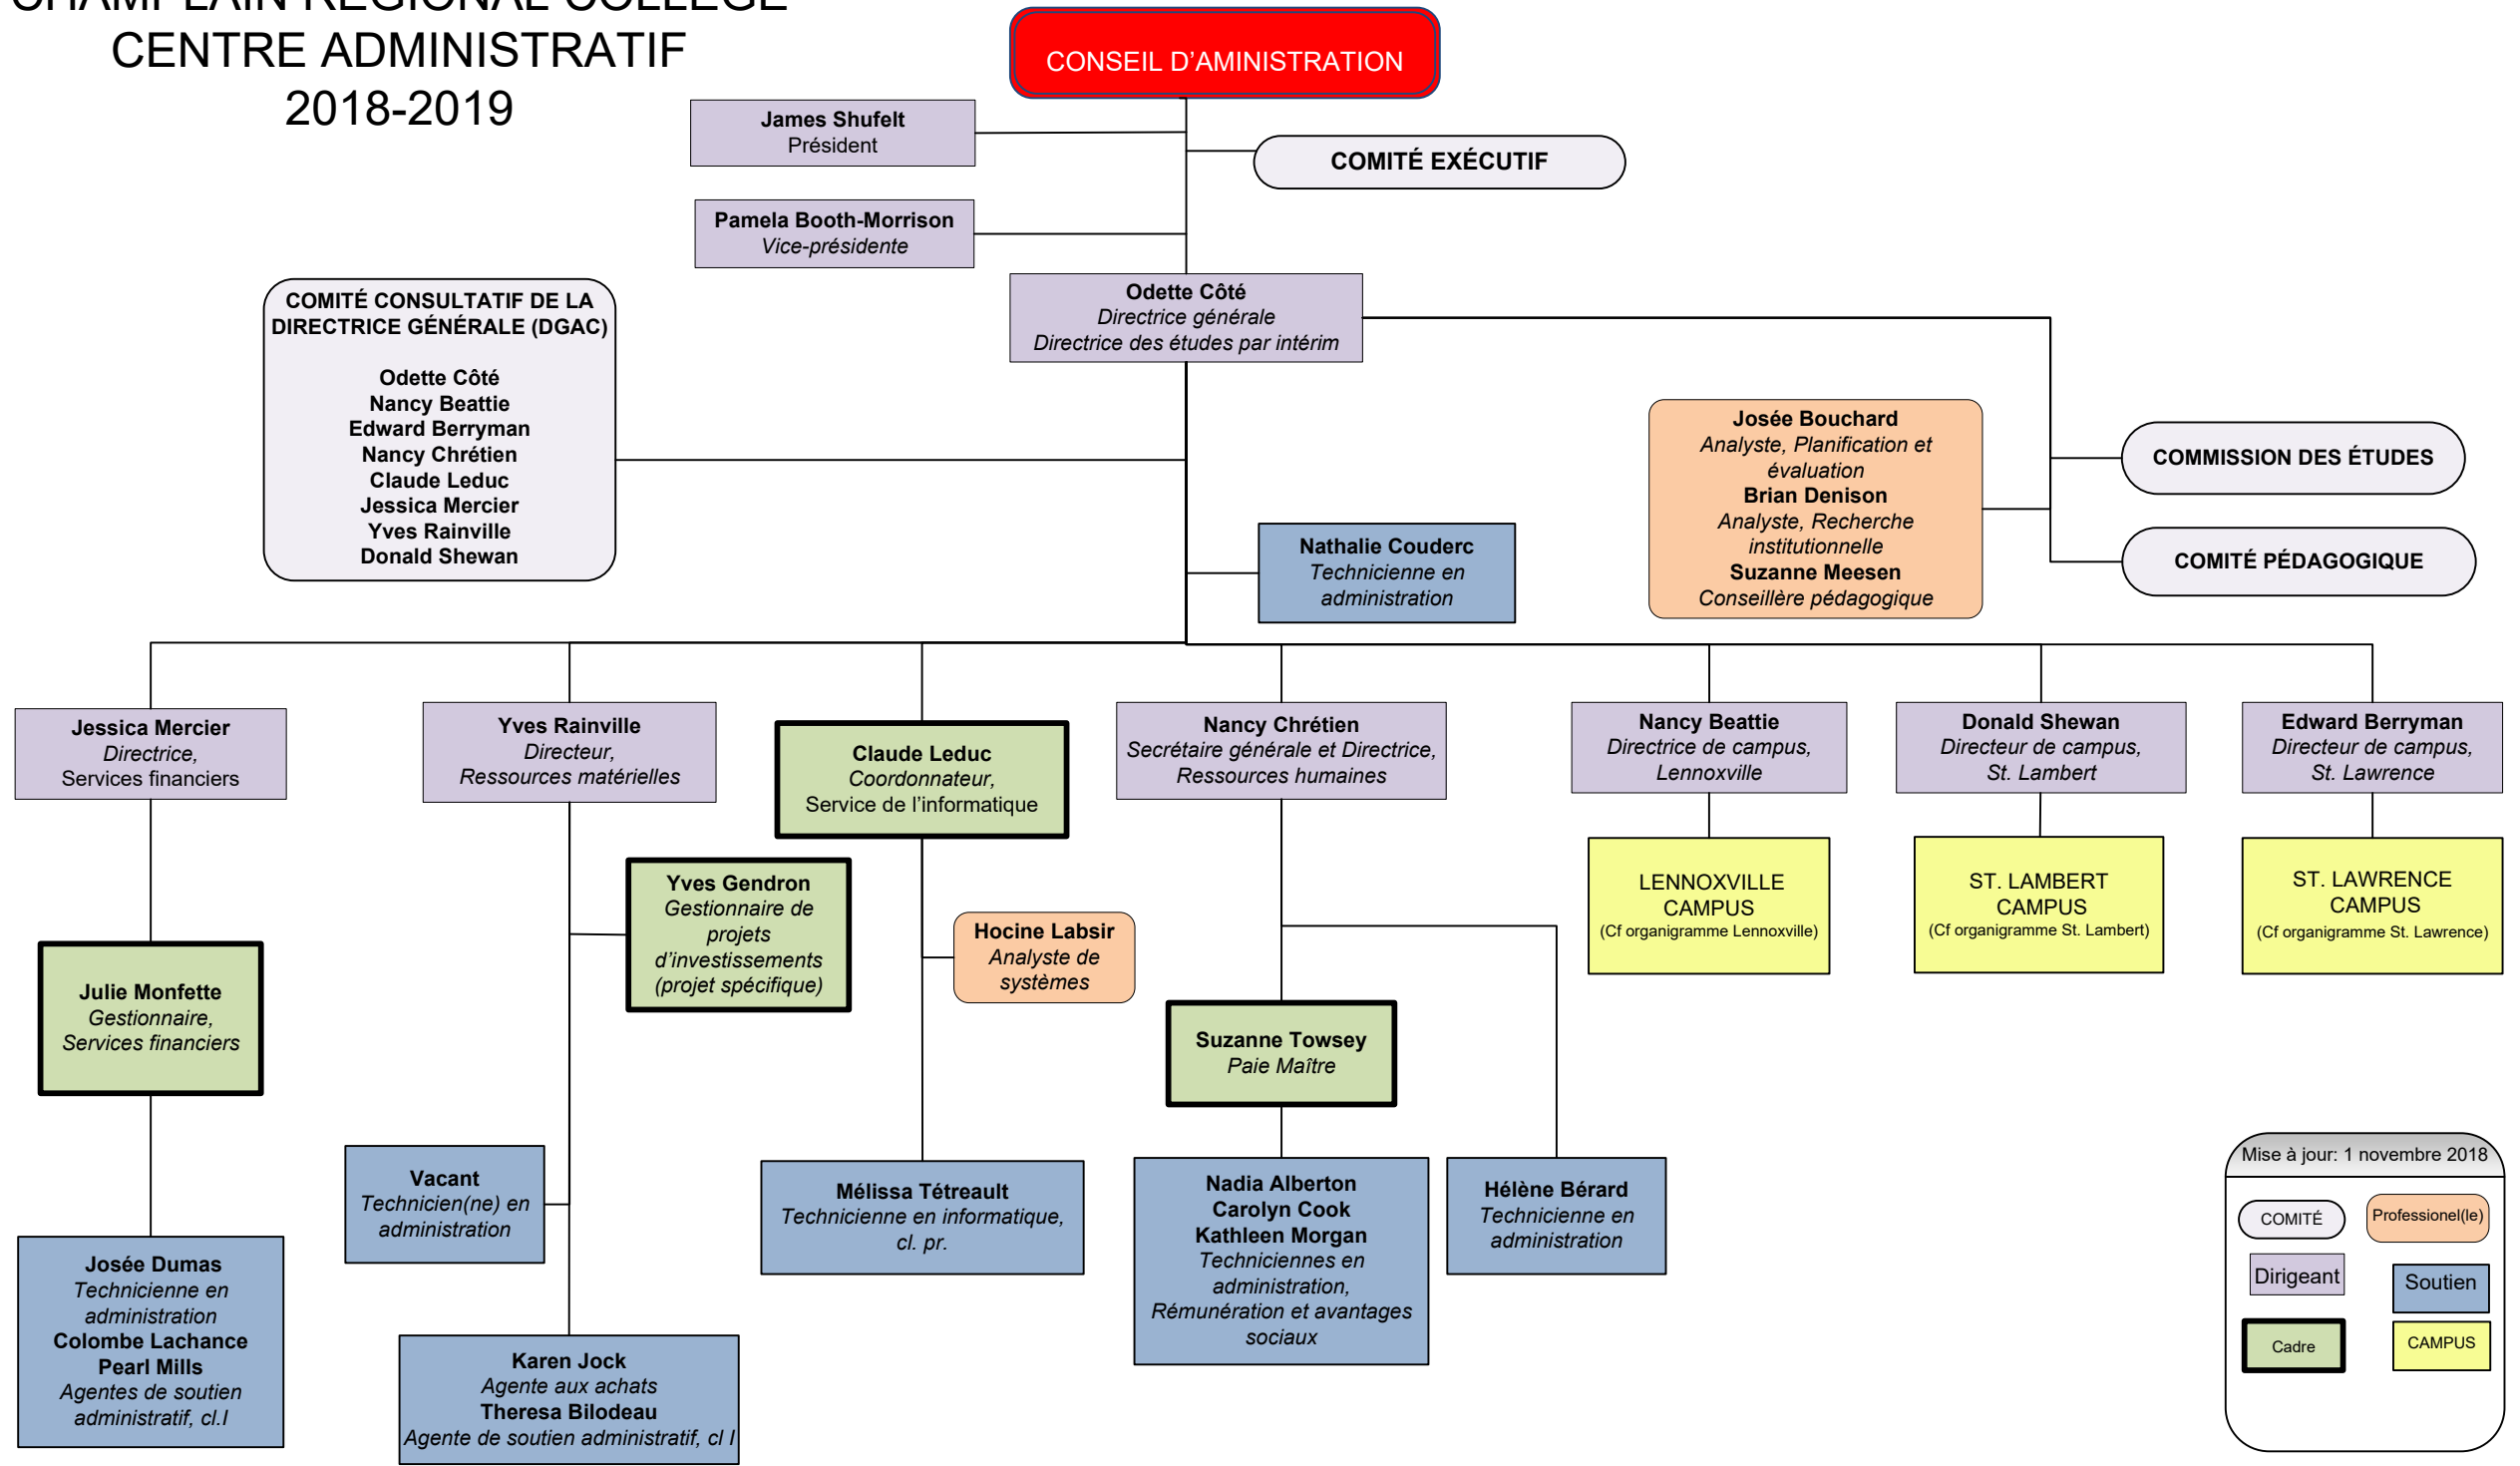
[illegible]
CENTRE ADMINISTRATIF
2018-2019

CONSEIL D'AMINISTRATION

James Shufelt
Président

COMITÉ EXÉCUTIF

Pamela Booth-Morrison
Vice-présidente

COMITÉ CONSULTATIF DE LA DIRECTRICE GÉNÉRALE (DGAC)

Odette Côté
Nancy Beattie
Edward Berryman
Nancy Chrétien
Claude Leduc
Jessica Mercier
Yves Rainville
Donald Shewan

Odette Côté
Directrice générale
Directrice des études par intérim

Josée Bouchard
Analyste, Planification et évaluation
Brian Denison
Analyste, Recherche institutionnelle
Suzanne Meesen
Conseillère pédagogique

COMMISSION DES ÉTUDES

COMITÉ PÉDAGOGIQUE

Nathalie Couderc
Technicienne en administration

Jessica Mercier
Directrice,
Services financiers

Yves Rainville
Directeur,
Ressources matérielles

Claude Leduc
Coordonnateur,
Service de l'informatique

Nancy Chrétien
Secrétaire générale et Directrice,
Ressources humaines

Nancy Beattie
Directrice de campus,
Lennoxville

Donald Shewan
Directeur de campus,
St. Lambert

Edward Berryman
Directeur de campus,
St. Lawrence

LENNOXVILLE CAMPUS
(Cf organigramme Lennoxville)

ST. LAMBERT CAMPUS
(Cf organigramme St. Lambert)

ST. LAWRENCE CAMPUS
(Cf organigramme St. Lawrence)

Yves Gendron
Gestionnaire de projets d'investissements (projet spécifique)

Hocine Labsir
Analyste de systèmes

Julie Monfette
Gestionnaire,
Services financiers

Suzanne Towsey
Paie Maître

Vacant
Technicien(ne) en administration

Mélissa Tétreault
Technicienne en informatique,
cl. pr.

Nadia Alberton
Carolyn Cook
Kathleen Morgan
Techniciennes en administration,
Rémunération et avantages sociaux

Hélène Bérard
Technicienne en administration

Josée Dumas
Technicienne en administration
Colombe Lachance
Pearl Mills
Agentes de soutien administratif, cl.I

Karen Jock
Agente aux achats
Theresa Bilodeau
Agente de soutien administratif, cl I

Mise à jour: 1 novembre 2018
COMITÉ
Professionel(le)
Dirigeant
Soutien
Cadre
CAMPUS